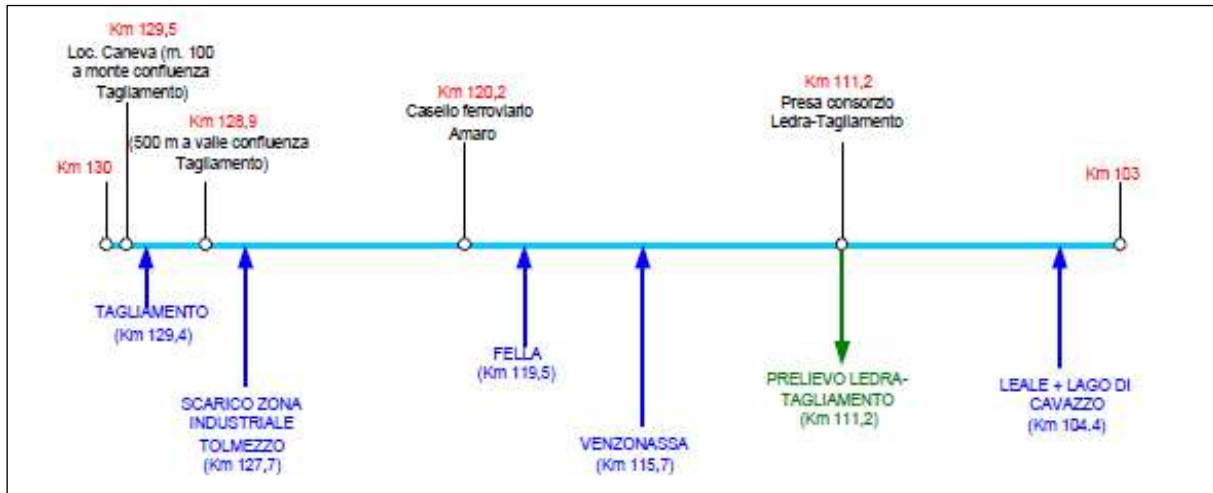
Km 129,5
Loc. Caneva (m. 100 a monte confluenza Tagliamento)

Km 128,9
(500 m a valle confluenza Tagliamento)

Km 130

Km 120,2
Casello ferroviario Amaro

Km 111,2
Presa consorzio Ledra-Tagliamento

Km 103

TAGLIAMENTO
(Km 129,4)

SCARICO ZONA INDUSTRIALE TOLMEZZO
(Km 127,7)

FELLA
(Km 119,5)

VENZONASSA
(Km 115,7)

PRELIEVO LEDRA-TAGLIAMENTO
(Km 111,2)

LEALE + LAGO DI CAVAZZO
(Km 104,4)